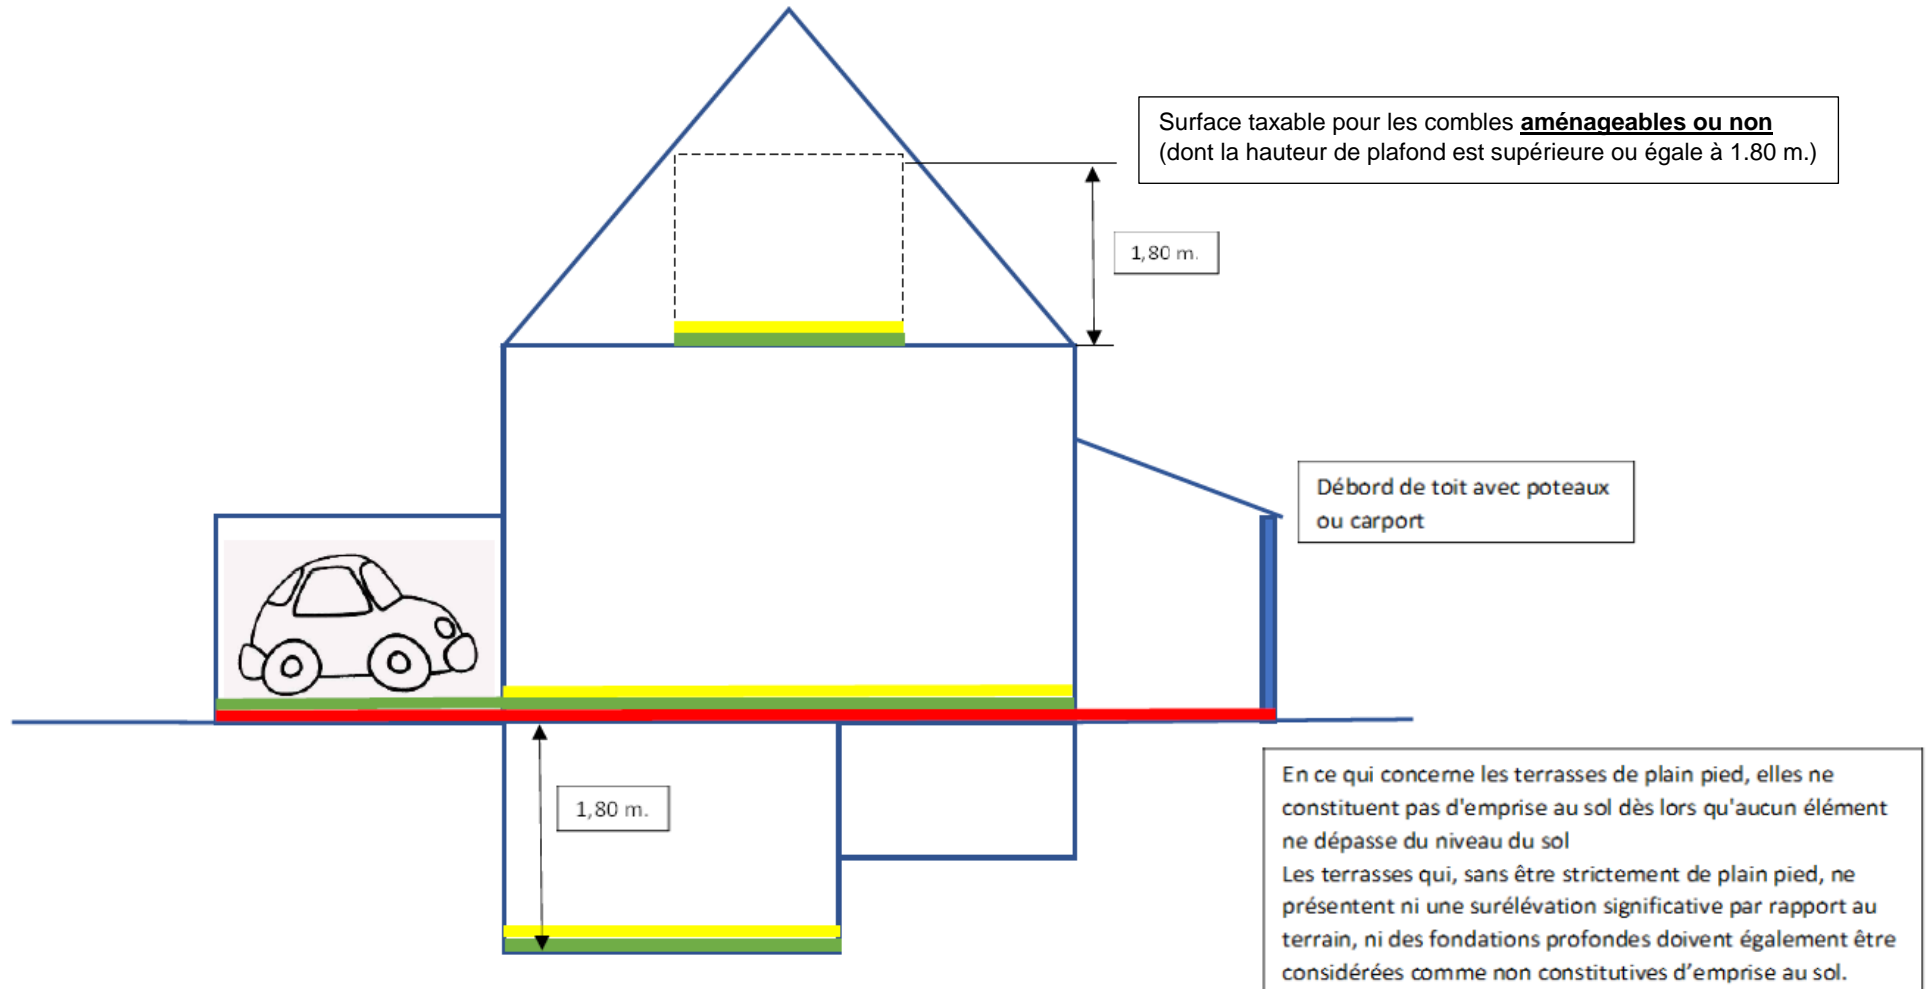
Surface taxable pour les combles **aménageables ou non** (dont la hauteur de plafond est supérieure ou égale à 1.80 m.)

1,80 m.

Débord de toit avec poteaux ou carport

1,80 m.

En ce qui concerne les terrasses de plain pied, elles ne constituent pas d'emprise au sol dès lors qu'aucun élément ne dépasse du niveau du sol
Les terrasses qui, sans être strictement de plain pied, ne présentent ni une surélévation significative par rapport au terrain, ni des fondations profondes doivent également être considérées comme non constitutives d'emprise au sol.